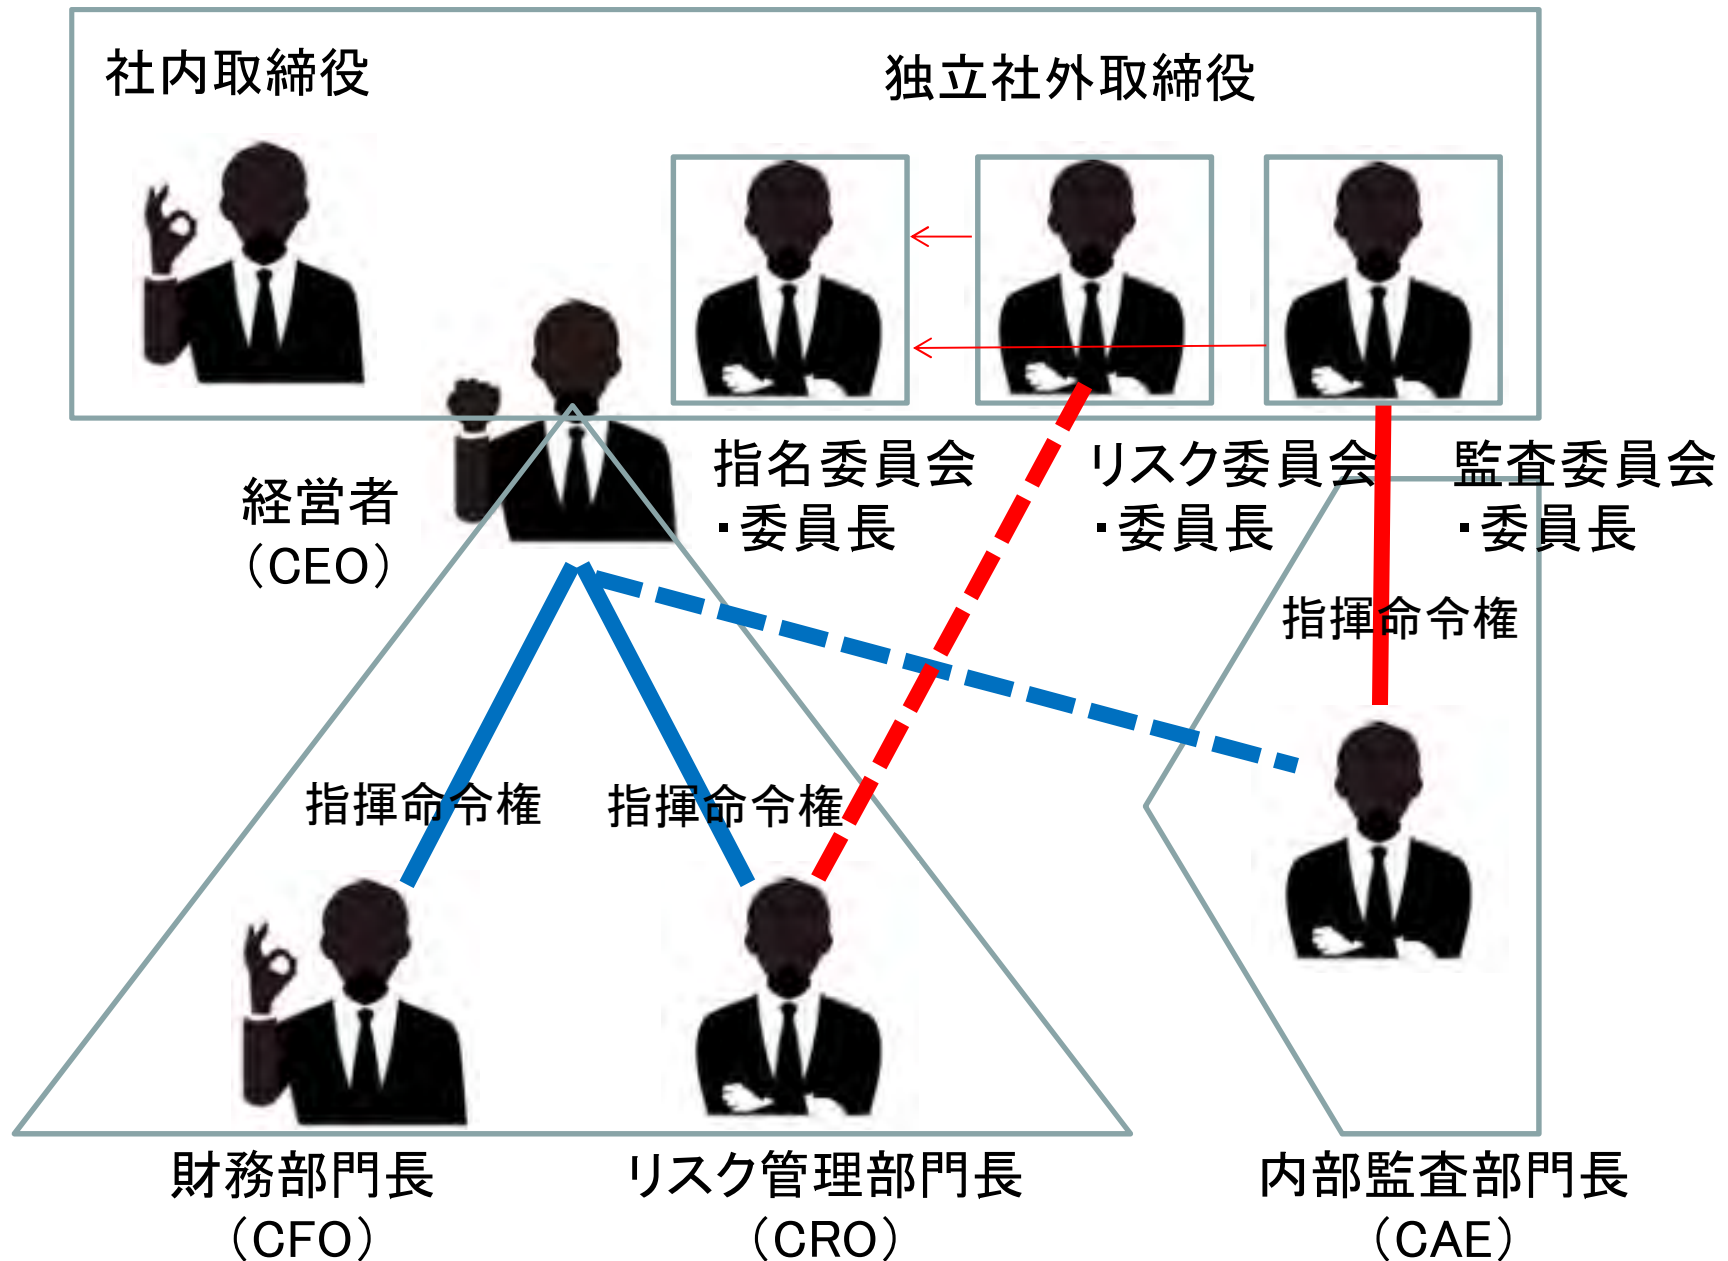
社内取締役

独立社外取締役

経営者
（CEO）

指名委員会
・委員長

リスク委員会
・委員長

監査委員会
・委員長

指揮命令権

指揮命令権

指揮命令権

財務部門長
（CFO）

リスク管理部門長
（CRO）

内部監査部門長
（CAE）